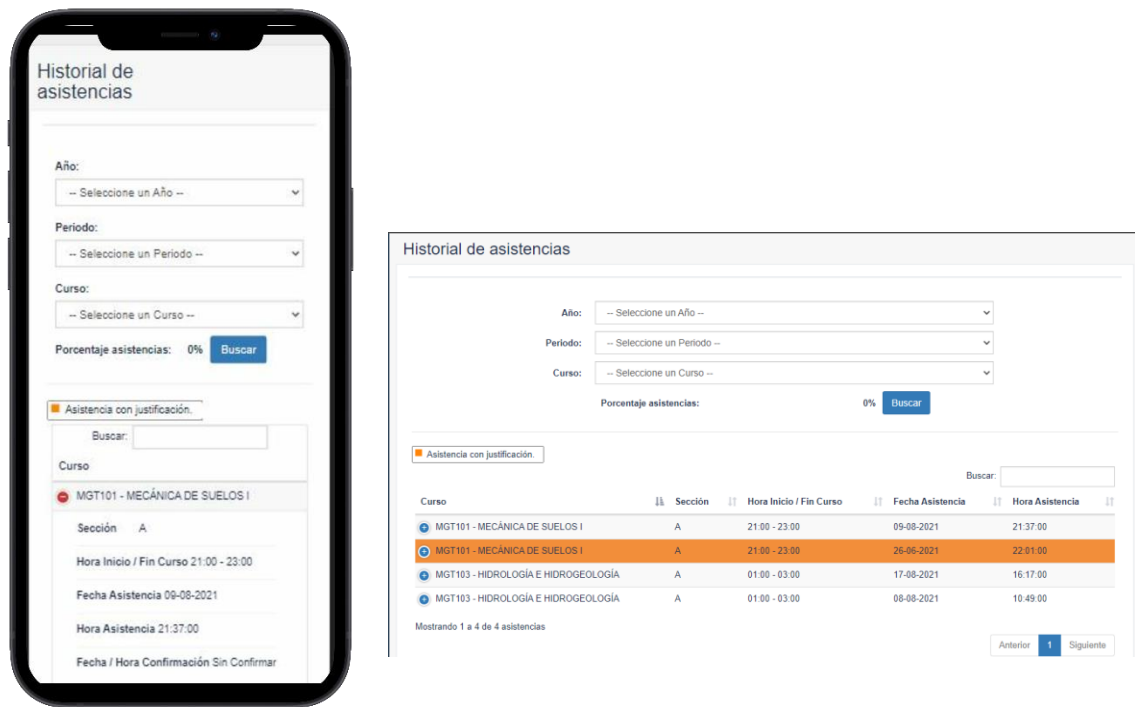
Historial de asistencias

Año:
-- Seleccione un Año --

Periodo:
-- Seleccione un Periodo --

Curso:
-- Seleccione un Curso --

Porcentaje asistencias: 0% Buscar

Asistencia con justificación.

Buscar:

Curso

MGT101 - MECÁNICA DE SUELOS I

Sección A

Hora Inicio / Fin Curso 21:00 - 23:00

Fecha Asistencia 09-08-2021

Hora Asistencia 21:37:00

Fecha / Hora Confirmación Sin Confirmar

Historial de asistencias

Año: -- Seleccione un Año --

Periodo: -- Seleccione un Periodo --

Curso: -- Seleccione un Curso --

Porcentaje asistencias: 0% Buscar

Asistencia con justificación.

Buscar:

| Curso | Sección | Hora Inicio / Fin Curso | Fecha Asistencia | Hora Asistencia |
|---|---|---|---|---|
| MGT101 - MECÁNICA DE SUELOS I | A | 21:00 - 23:00 | 09-08-2021 | 21:37:00 |
| MGT101 - MECÁNICA DE SUELOS I | A | 21:00 - 23:00 | 26-06-2021 | 22:01:00 |
| MGT103 - HIDROLOGÍA E HIDROGEOLOGÍA | A | 01:00 - 03:00 | 17-08-2021 | 16:17:00 |
| MGT103 - HIDROLOGÍA E HIDROGEOLOGÍA | A | 01:00 - 03:00 | 08-08-2021 | 10:49:00 |

Mostrando 1 a 4 de 4 asistencias

Anterior 1 Siguiente